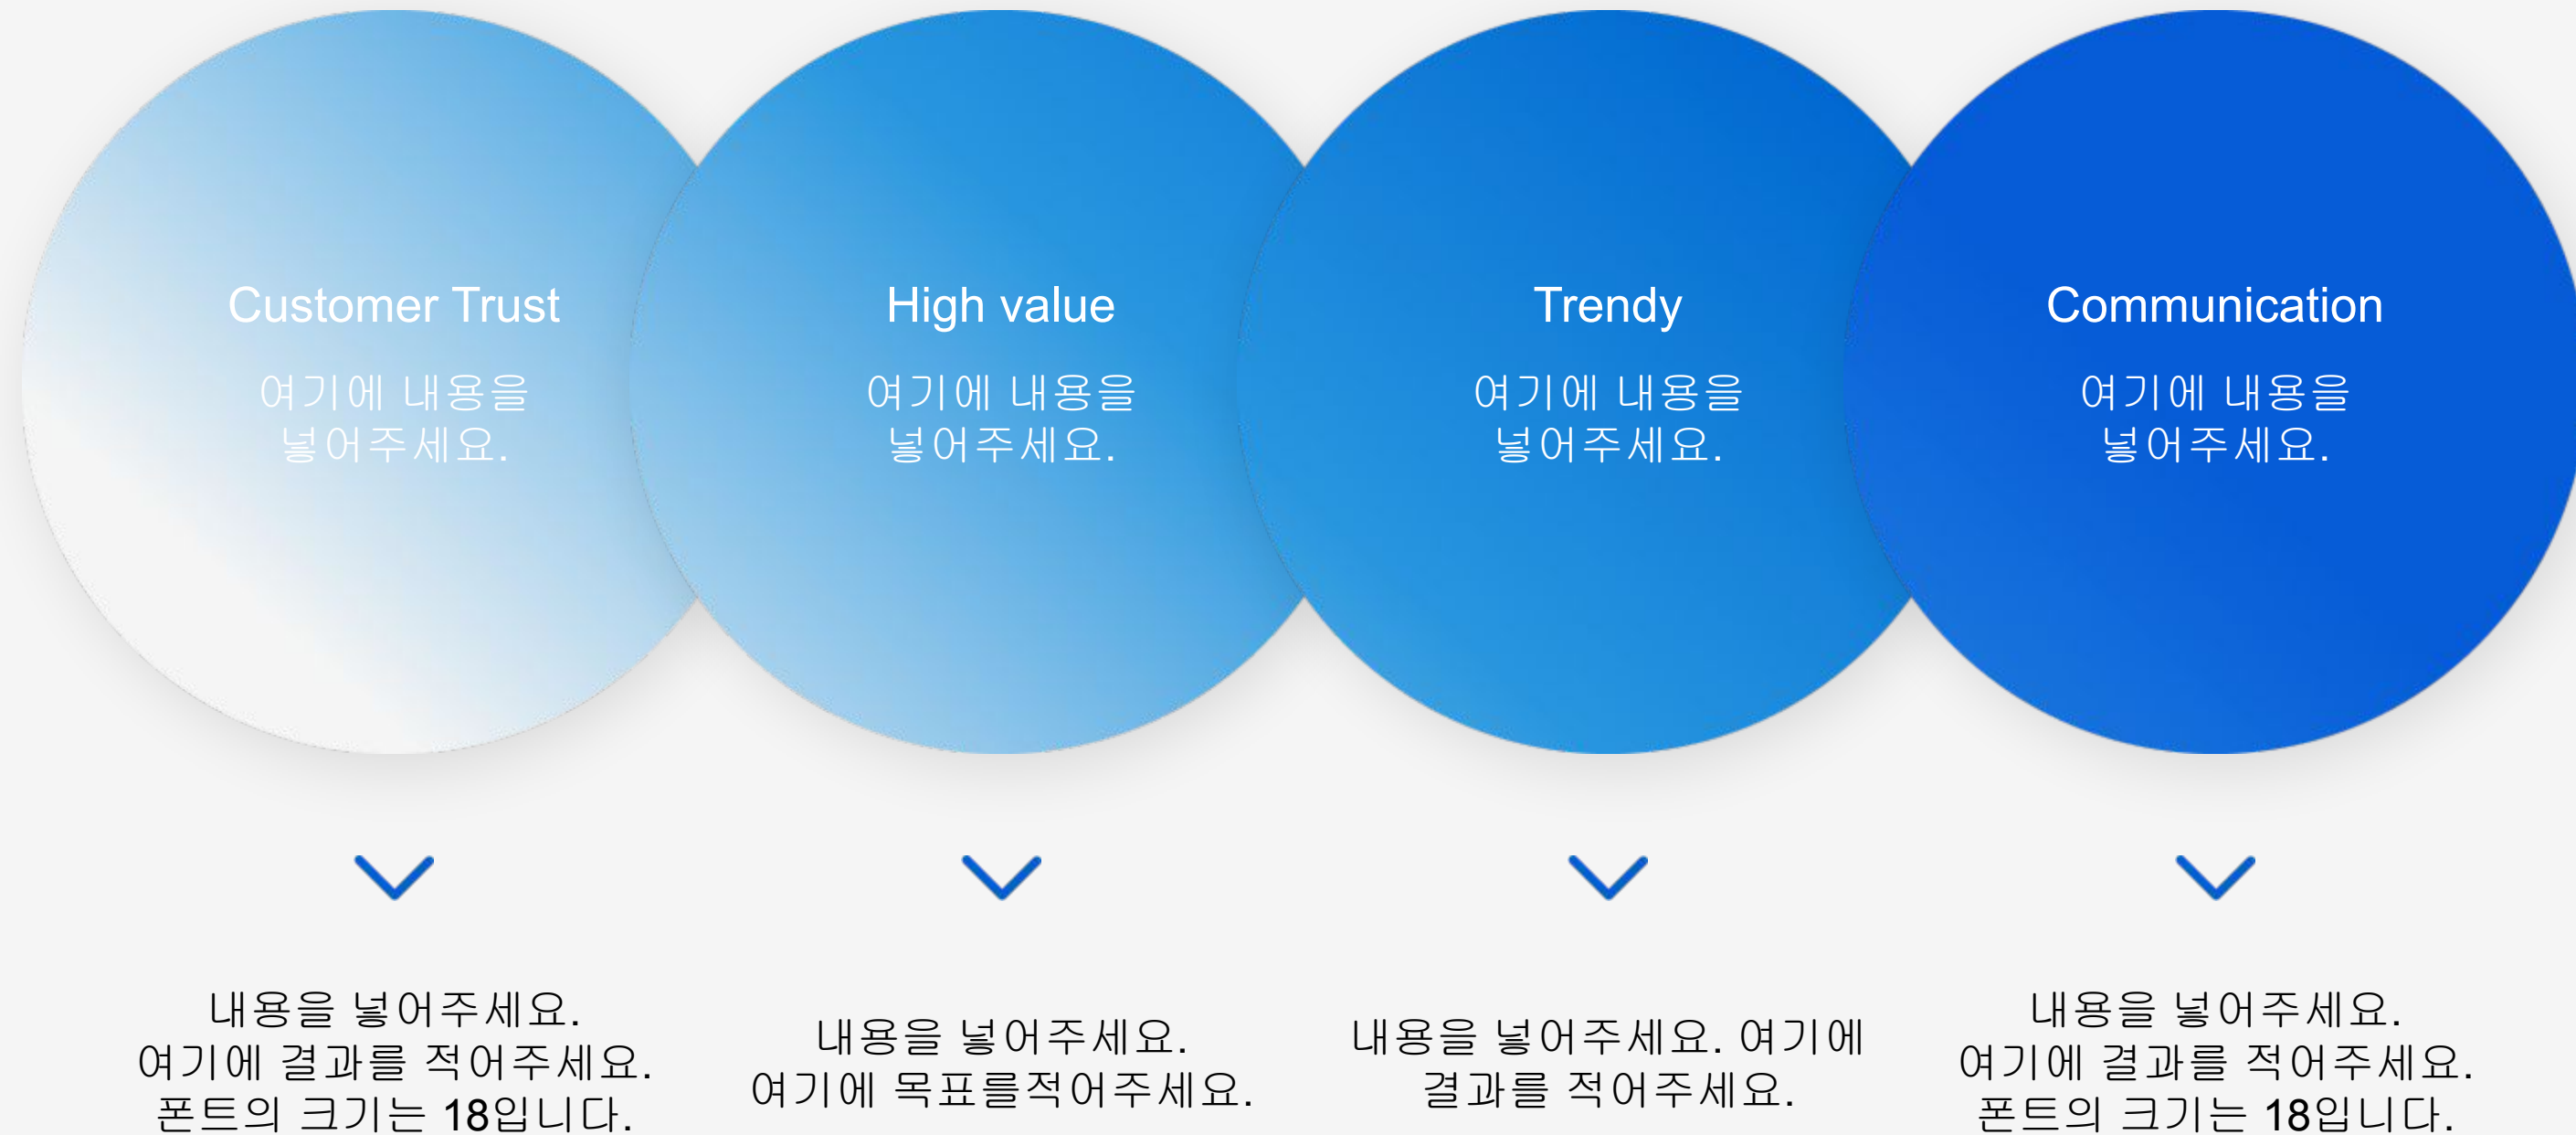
Customer Trust

여기에 내용을 넣어주세요.

High value

여기에 내용을 넣어주세요.

Trendy

여기에 내용을 넣어주세요.

Communication

여기에 내용을 넣어주세요.

내용을 넣어주세요. 여기에 결과를 적어주세요. 폰트의 크기는 18입니다.

내용을 넣어주세요. 여기에 목표를적어주세요.

내용을 넣어주세요. 여기에 결과를 적어주세요.

내용을 넣어주세요. 여기에 결과를 적어주세요. 폰트의 크기는 18입니다.